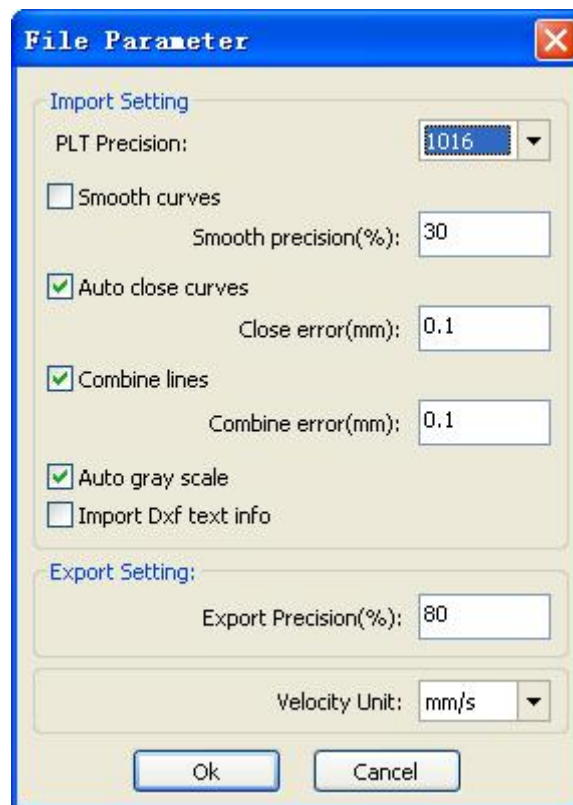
File Parameter

Import Setting

PLT Precision: 1016

Smooth curves

Smooth precision(%): 30

Auto close curves

Close error(mm): 0.1

Combine lines

Combine error(mm): 0.1

Auto gray scale

Import Dxf text info

Export Setting:

Export Precision(%): 80

Velocity Unit: mm/s

Ok Cancel